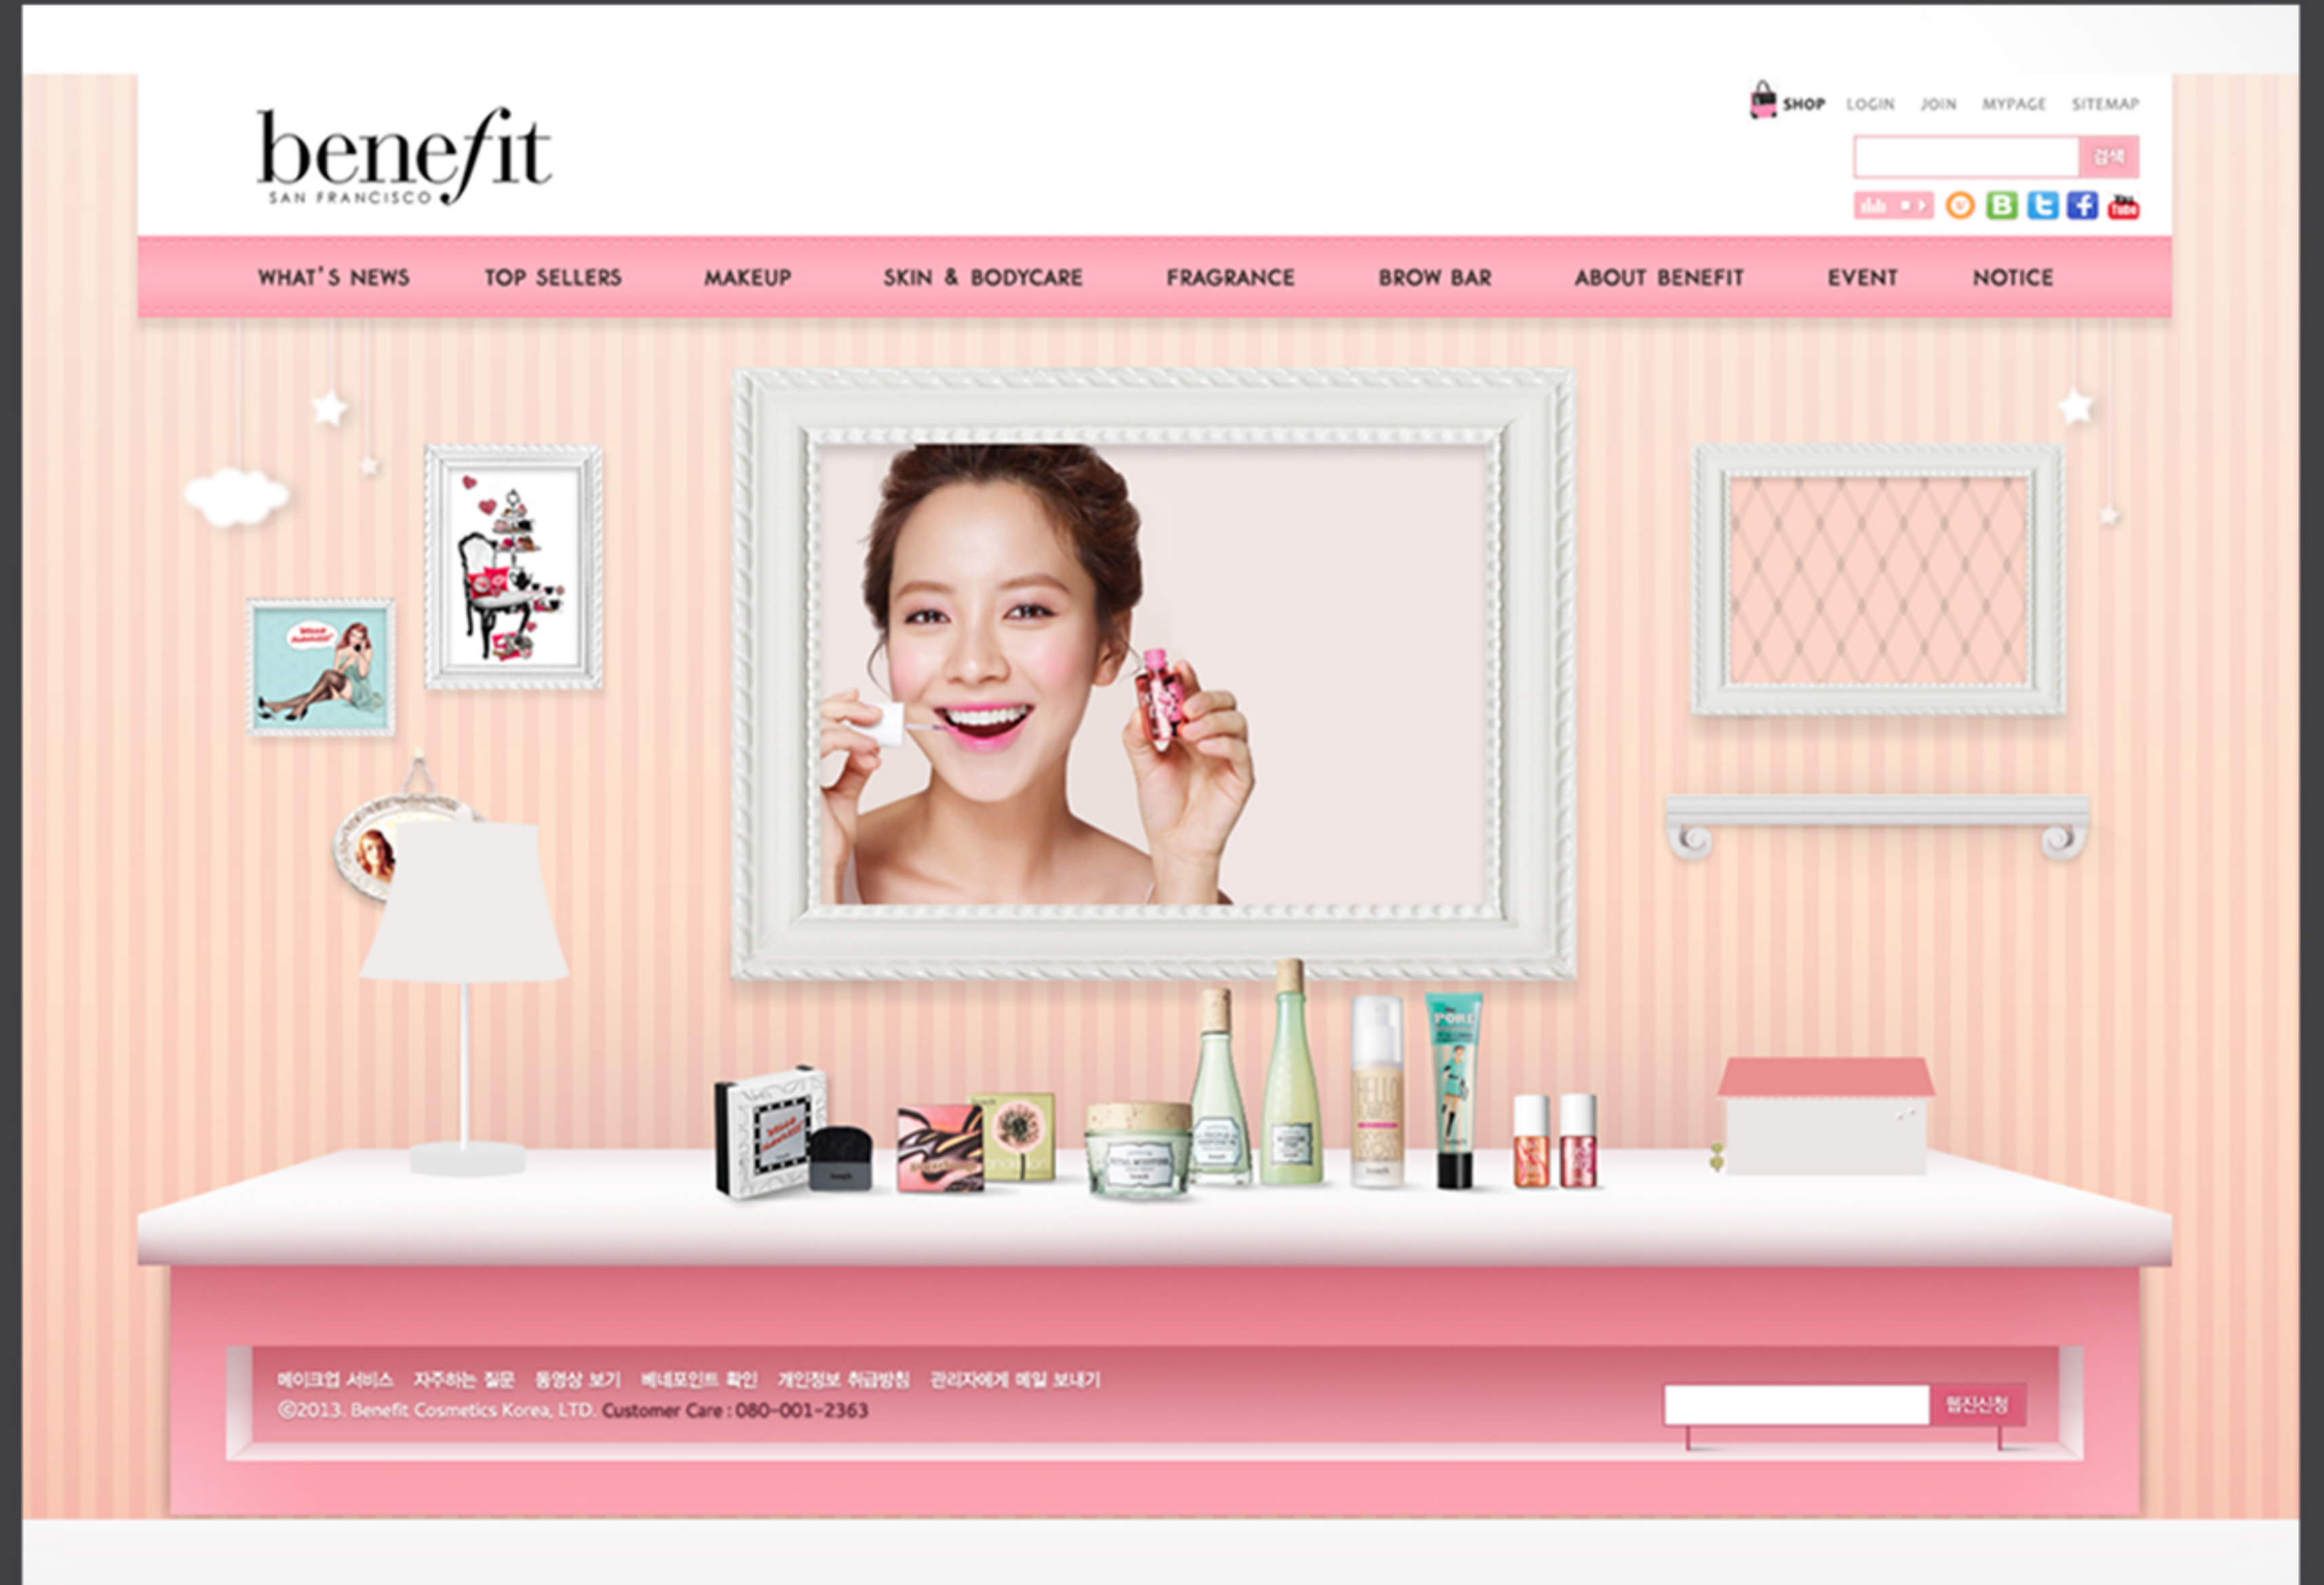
benefit
SAN FRANCISCO

SHOP LOGIN JOIN MYPAGE SITEMAP

검색

WHAT'S NEWS TOP SELLERS MAKEUP SKIN & BODYCARE FRAGRANCE BROW BAR ABOUT BENEFIT EVENT NOTICE

메이크업 서비스 자주하는 질문 동영상 보기 베네포인트 확인 개인정보 취급방침 관리자에게 메일 보내기
©2013. Benefit Cosmetics Korea, LTD. Customer Care : 080-001-2363

웹진신청